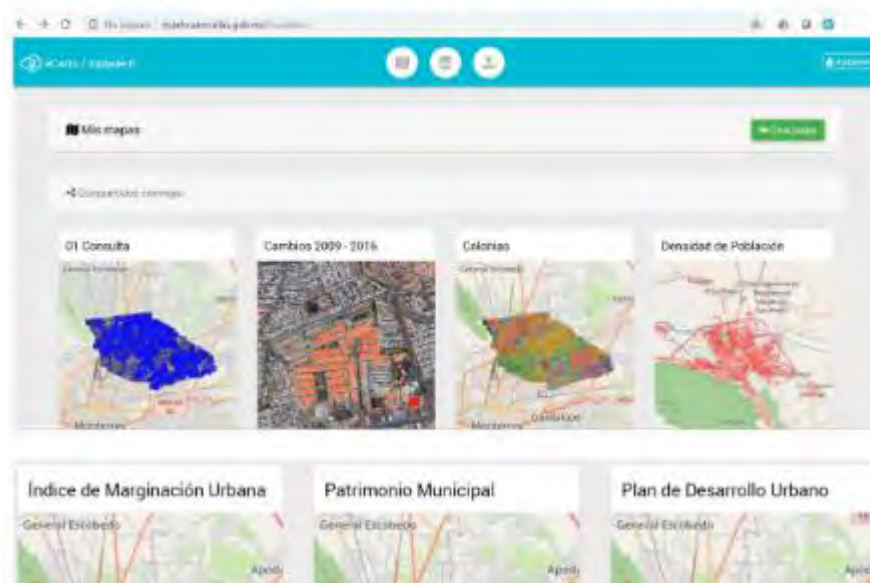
Mis mapas

Crear mapa

Compartidos conmigo

01 Consulta

Cambios 2009 - 2016

Colonias

Densidad de Población

Índice de Marginación Urbana

Patrimonio Municipal

Plan de Desarrollo Urbano

General Escobedo

General Escobedo

General Escobedo

Apodaca

Apodaca

Apodaca

Monterrey

Monterrey

Guadalupe